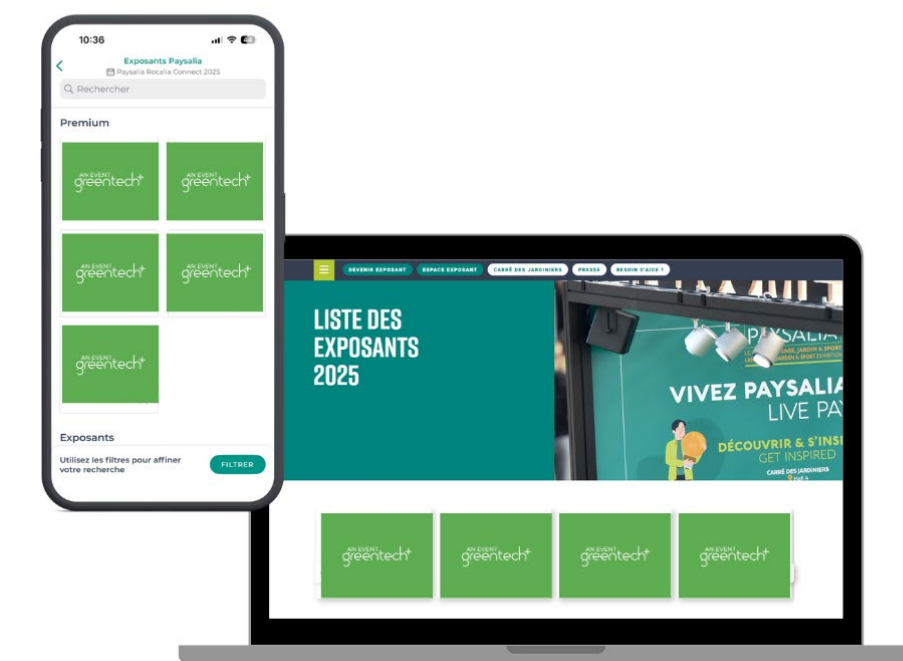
10:36

Exposants Paysalia

Paysalia Rocalia Connect 2025

Rechercher

Premium

AN EVENT greentech+

AN EVENT greentech+

AN EVENT greentech+

AN EVENT greentech+

AN EVENT greentech+

Exposants

Utilisez les filtres pour affiner votre recherche

FILTRER

DEVENIR EXPOSANT ESPACE EXPOSANT CARRÉ DES JARDINIERS PRESSE BESOIN D'AIDE ?

LISTE DES EXPOSANTS 2025

PAYSALIA

VIVEZ PAYSALIA

LIVE PAY

DÉCOUVRIR & S'INSP

GET INSPIRED

CARRÉ DES JARDINIERS

AN EVENT greentech+

AN EVENT greentech+

AN EVENT greentech+

AN EVENT greentech+